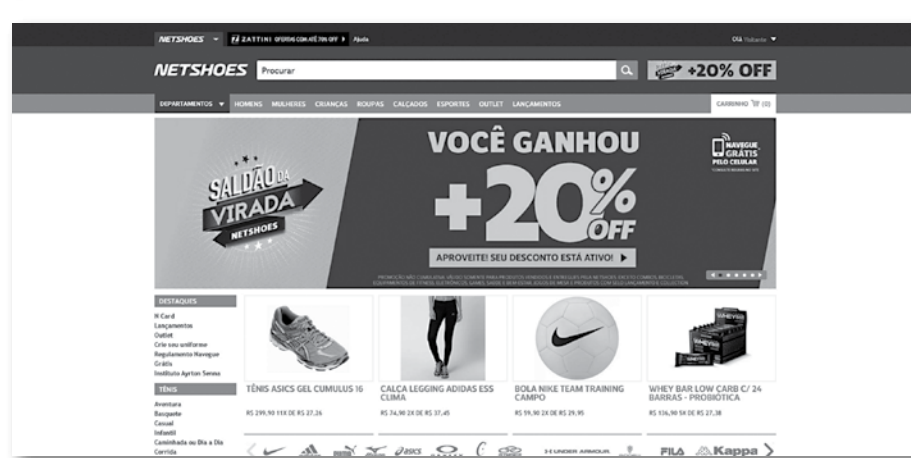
NETSHOES ZATTINI OFERTAS COM ATÉ 70% OFF Ajuda

Olá Visitante

NETSHOES Procurar

+20% OFF

DEPARTAMENTOS HOMENS MULHERES CRIANÇAS ROUPAS CALÇADOS ESPORTES OUTLET LANÇAMENTOS

CARRINHO (0)

SALDÃO DA VIRADA NETSHOES

VOCÊ GANHOU

+20% OFF

APROVEITE! SEU DESCONTO ESTÁ ATIVO!

NAVEGUE GRÁTIS PELO CELULAR

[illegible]

DESTAQUES

N Card
Lançamentos
Outlet
Crie seu uniforme
Regulamento Navegue Grátis
Instituto Ayrton Senna

TÊNIS

Aventura
Basquete
Casual
Infantil
Caminhada ou Dia a Dia
Corrida

TÊNIS ASICS GEL CUMULUS 16
R$ 299,90 10X DE R$ 27,26

CALÇA LEGGING ADIDAS ESS CLIMA
R$ 74,90 2X DE R$ 37,45

BOLA NIKE TEAM TRAINING CAMPO
R$ 59,90 2X DE R$ 29,95

WHEY BAR LOW CARB C/ 24 BARRAS - PROBIÓTICA
R$ 136,90 5X DE R$ 27,38

asics UNDER ARMOUR FILA Kappa